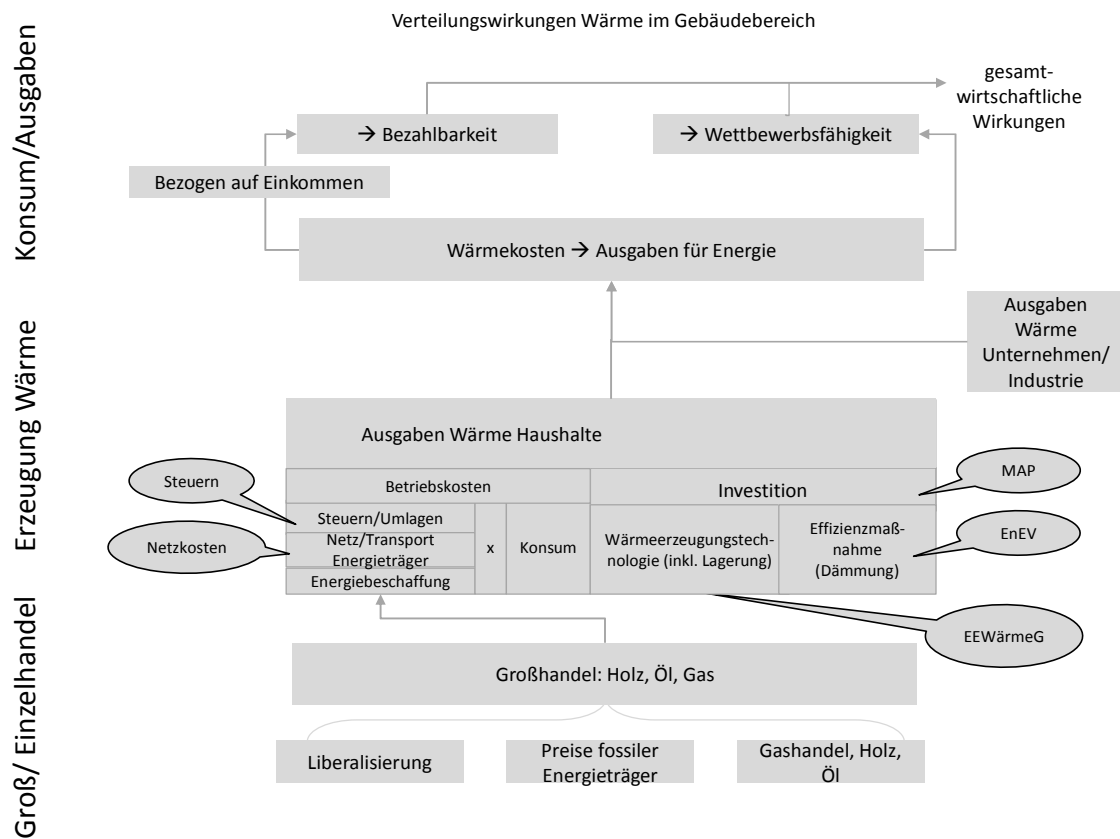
Verteilungswirkungen Wärme im Gebäudebereich

Konsum/Ausgaben

→ Bezahlbarkeit

→ Wettbewerbsfähigkeit

gesamtwirtschaftliche Wirkungen

Bezogen auf Einkommen

Wärmekosten → Ausgaben für Energie

Erzeugung Wärme

Ausgaben Wärme Unternehmen/ Industrie

Ausgaben Wärme Haushalte

Steuern

Betriebskosten

Investition

MAP

Steuern/Umlagen

Netzkosten

Netz/Transport Energieträger

x

Konsum

Wärmeerzeugungstechnologie (inkl. Lagerung)

Effizienzmaßnahme (Dämmung)

EnEV

Energiebeschaffung

EEWärmeG

Groß/ Einzelhandel

Großhandel: Holz, Öl, Gas

Liberalisierung

Preise fossiler Energieträger

Gashandel, Holz, Öl